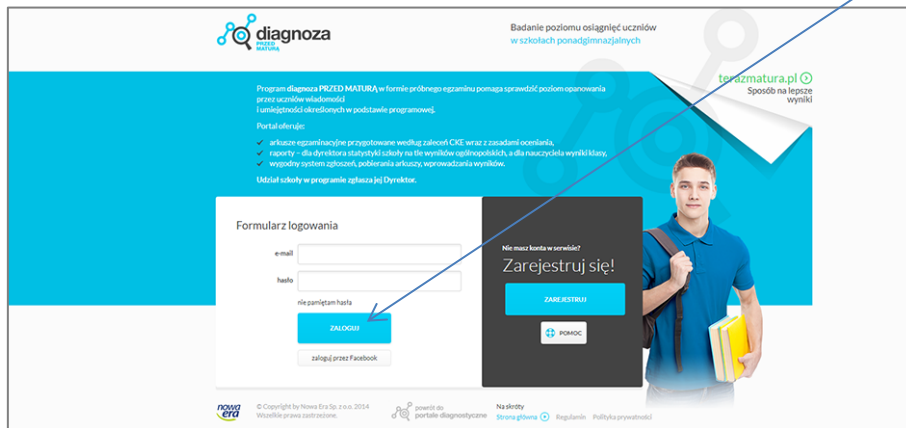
diagnoza
PRZED MATURĄ

Badanie poziomu osiągnięć uczniów
w szkołach ponadgimnazjalnych

terazmatura.pl
Sposób na lepsze wyniki

Program diagnoza PRZED MATURĄ w formie próbnego egzaminu pomaga sprawdzić poziom opanowania przez uczniów wiadomości i umiejętności określonych w podstawie programowej.

Portal oferuje:

- arkusze egzaminacyjne przygotowane według zaleceń CKE wraz z zasadami oceniania,
- raporty – dla dyrektora statystyki szkoły na tle wyników ogólnopolskich, a dla nauczyciela wyniki klasy,
- wygodny system zgłoszeń, pobierania arkuszy, wprowadzania wyników.

Udział szkoły w programie zgłasza jej Dyrektor.

Formularz logowania

e-mail

hasło

nie pamiętam hasła

ZALOGUJ

zaloguj przez Facebook

Nie masz konta w serwisie?

Zarejestruj się!

ZAREJESTRUJ

POMOC

nowa era

© Copyright by Nowa Era Sp. z o.o. 2014
Wszelkie prawa zastrzeżone.

powrót do portalu diagnostyczne

Na skróty
Strona główna Regulamin Polityka prywatności